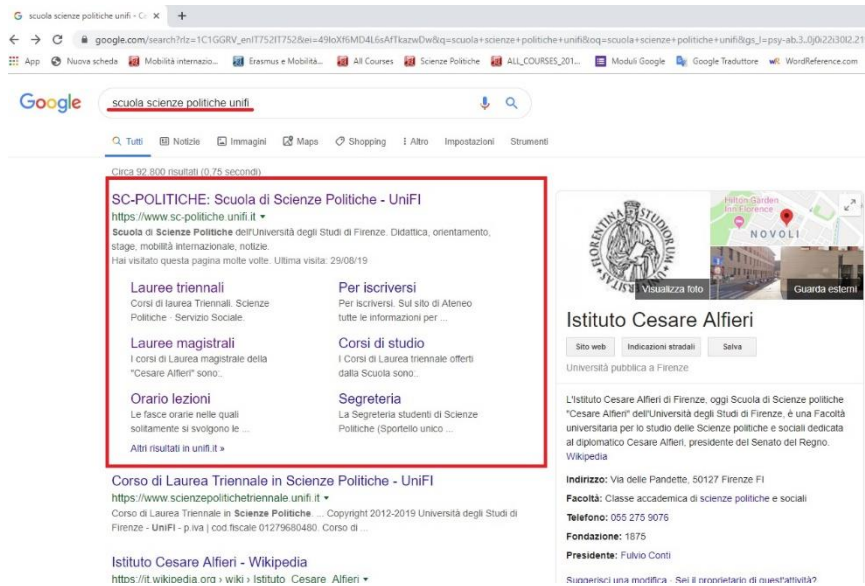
G scuola scienze politiche unifi - Go ×  +

← → C  google.com/search?rlz=1C1GGRV_enIT752IT752&ei=49loXf6MD4L6sAfTkazwDw&q=scuola+scienze+politiche+unifi&oq=scuola+scienze+politiche+unifi&gs_l=psy-ab.3..0j0i22i30l2.21

App  Nuova scheda  Mobilità internazio...  Erasmus e Mobilità...  All Courses  Scienze Politiche  ALL_COURSES_201...  Moduli Google  Google Traduttore  WordReference.com

Google  scuola scienze politiche unifi

Tutti  Notizie  Immagini  Maps  Shopping  Altro  Impostazioni  Strumenti

Circa 92.800 risultati (0,75 secondi)

SC-POLITICHE: Scuola di Scienze Politiche - UniFI
https://www.sc-politiche.unifi.it ▾
Scuola di Scienze Politiche dell'Università degli Studi di Firenze. Didattica, orientamento, stage, mobilità internazionale, notizie.
Hai visitato questa pagina molte volte. Ultima visita: 29/08/19

Lauree triennali
Corsi di laurea Triennali. Scienze Politiche - Servizio Sociale.

Per iscriversi
Per iscriversi. Sul sito di Ateneo tutte le informazioni per ...

Lauree magistrali
I corsi di Laurea magistrale della "Cesare Alfieri" sono:.

Corsi di studio
I Corsi di Laurea triennale offerti dalla Scuola sono:.

Orario lezioni
Le fasce orarie nelle quali solitamente si svolgono le ...

Segreteria
La Segreteria studenti di Scienze Politiche (Sportello unico ...

Altri risultati in unifi.it »

Corso di Laurea Triennale in Scienze Politiche - UniFI
https://www.scienzepolitichetriennale.unifi.it ▾
Corso di Laurea Triennale in Scienze Politiche. ... Copyright 2012-2019 Università degli Studi di Firenze - UniFI - p.iva | cod.fiscale 01279680480. Corso di ...

Istituto Cesare Alfieri - Wikipedia
https://it.wikipedia.org › wiki › Istituto_Cesare_Alfieri ▾

Hilton Garden Inn Florence
NOVOLI
Visualizza foto
Guarda esterni

Istituto Cesare Alfieri
Sito web  Indicazioni stradali  Salva
Università pubblica a Firenze

L'Istituto Cesare Alfieri di Firenze, oggi Scuola di Scienze politiche "Cesare Alfieri" dell'Università degli Studi di Firenze, è una Facoltà universitaria per lo studio delle Scienze politiche e sociali dedicata al diplomatico Cesare Alfieri, presidente del Senato del Regno. Wikipedia

Indirizzo: Via delle Pandette, 50127 Firenze FI
Facoltà: Classe accademica di scienze politiche e sociali
Telefono: 055 275 9076
Fondazione: 1875
Presidente: Fulvio Conti

Suggerisci una modifica · Sei il proprietario di quest'attività?